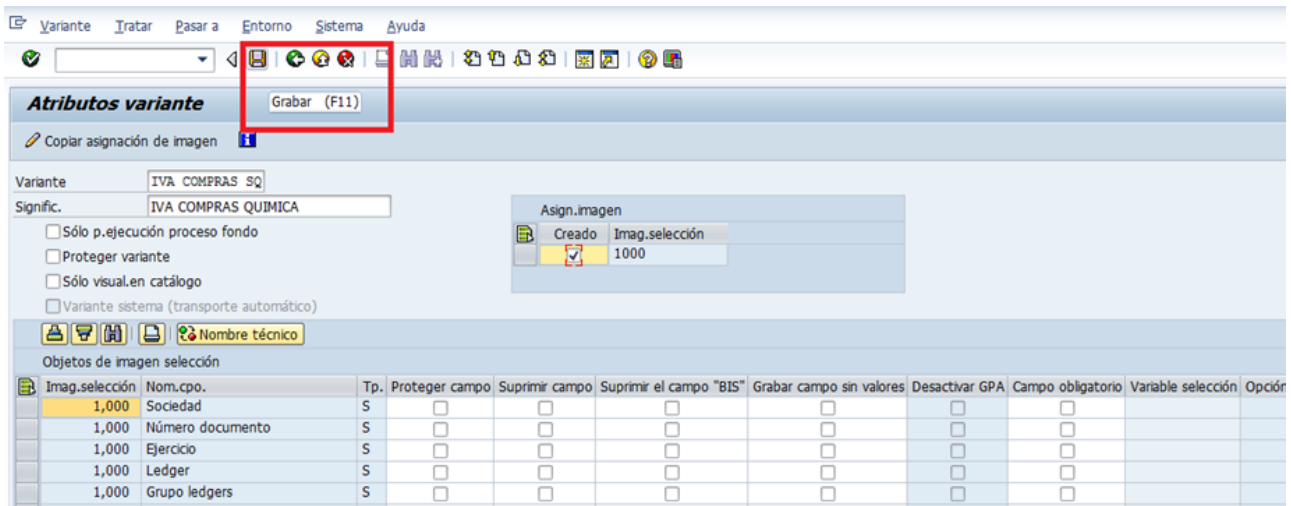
Variante Tratar Pasar a Entorno Sistema Ayuda

Atributos variante

Grabar (F11)

Copiar asignación de imagen

Variante IVA COMPRAS SQ
Signific. IVA COMPRAS QUIMICA
Sólo p.ejecución proceso fondo
Proteger variante
Sólo visual.en catálogo
Variante sistema (transporte automático)

Asign.imagen

| Creado | Imag.selección |
|---|---|
| ✓ | 1000 |

Nombre técnico

Objetos de imagen selección

| Imag.selección | Nom.cpo. | Tp. | Proteger campo | Suprimir campo | Suprimir el campo "BIS" | Grabar campo sin valores | Desactivar GPA | Campo obligatorio | Variable selección | Opción |
|---|---|---|---|---|---|---|---|---|---|---|
| 1,000 | Sociedad | S | | | | | | | | |
| 1,000 | Número documento | S | | | | | | | | |
| 1,000 | Ejercicio | S | | | | | | | | |
| 1,000 | Ledger | S | | | | | | | | |
| 1,000 | Grupo ledgers | S | | | | | | | | |